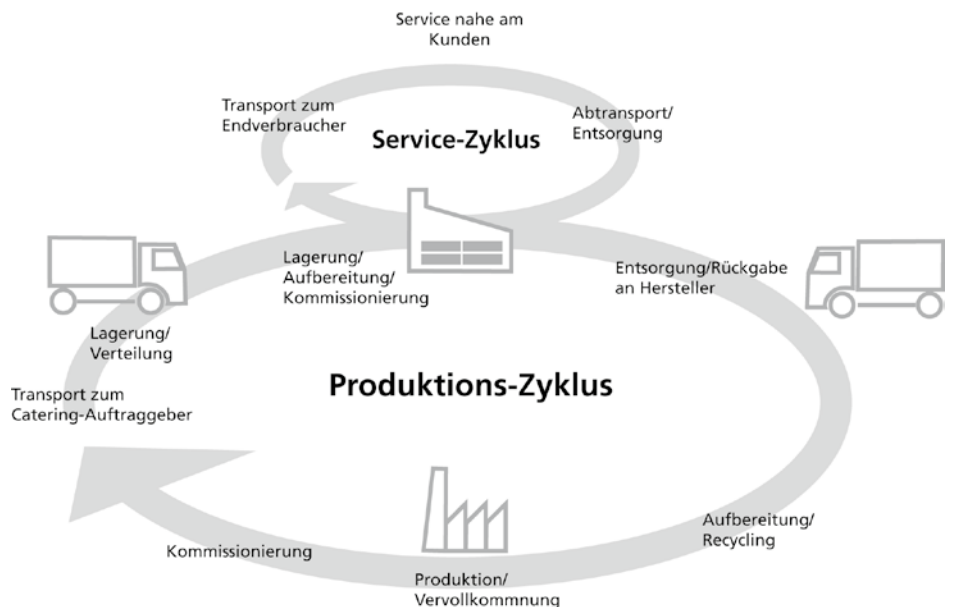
Service nahe am Kunden

Transport zum Endverbraucher

Service-Zyklus

Abtransport/ Entsorgung

Lagerung/ Aufbereitung/ Kommissionierung

Entsorgung/Rückgabe an Hersteller

Lagerung/ Verteilung

Transport zum Catering-Auftraggeber

Produktions-Zyklus

Aufbereitung/ Recycling

Kommissionierung

Produktion/ Vervollkommnung